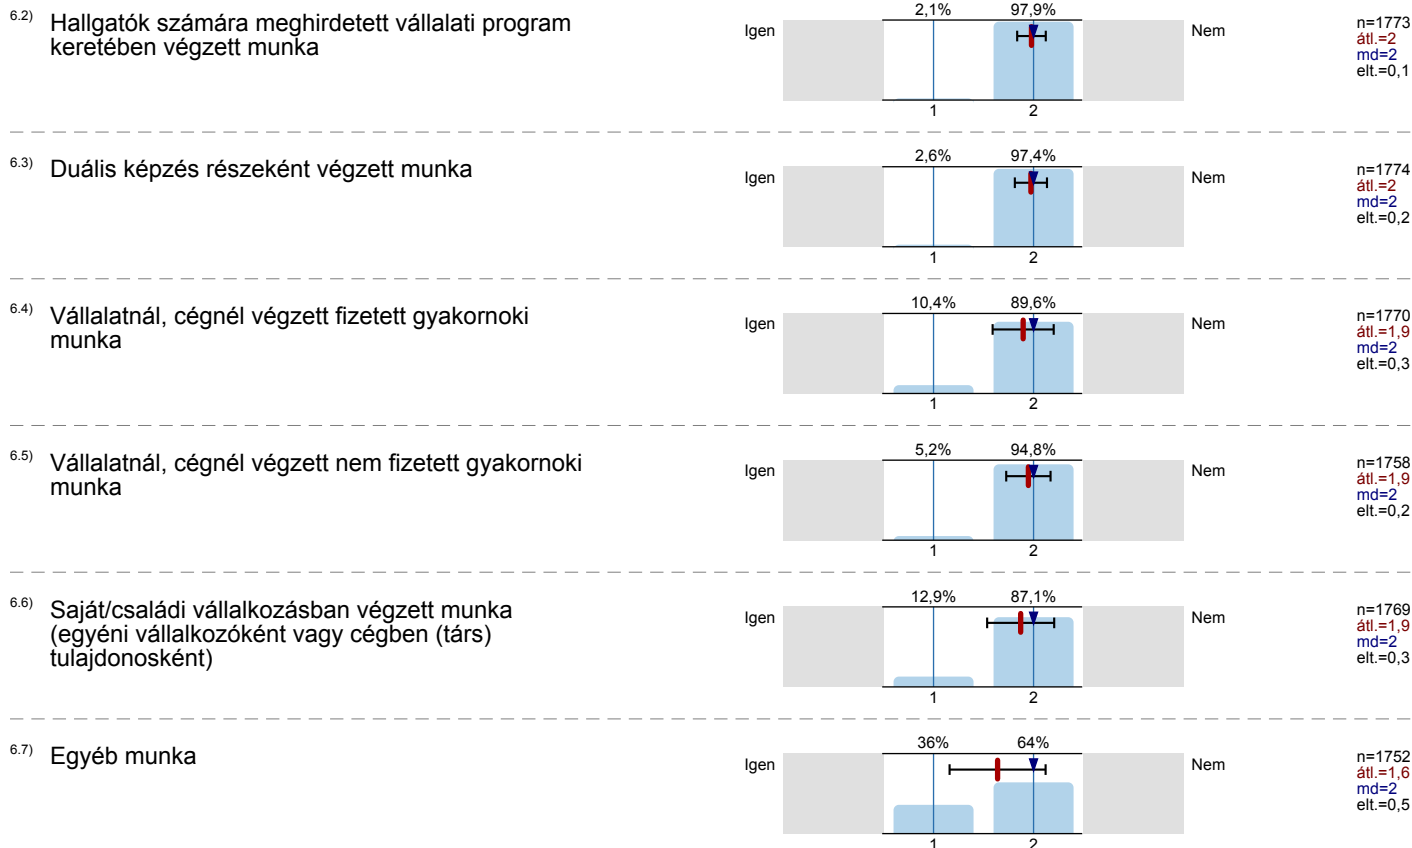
6.2) Hallgatók számára meghirdetett vállalati program keretében végzett munka

Igen
2,1%
97,9%
1
2
Nem

n=1773
átl.=2
md=2
elt.=0,1

6.3) Duális képzés részeként végzett munka

Igen
2,6%
97,4%
1
2
Nem

n=1774
átl.=2
md=2
elt.=0,2

6.4) Vállalatnál, cégnél végzett fizetett gyakornoki munka

Igen
10,4%
89,6%
1
2
Nem

n=1770
átl.=1,9
md=2
elt.=0,3

6.5) Vállalatnál, cégnél végzett nem fizetett gyakornoki munka

Igen
5,2%
94,8%
1
2
Nem

n=1758
átl.=1,9
md=2
elt.=0,2

6.6) Saját/családi vállalkozásban végzett munka (egyéni vállalkozóként vagy cégben (társ) tulajdonosként)

Igen
12,9%
87,1%
1
2
Nem

n=1769
átl.=1,9
md=2
elt.=0,3

6.7) Egyéb munka

Igen
36%
64%
1
2
Nem

n=1752
átl.=1,6
md=2
elt.=0,5